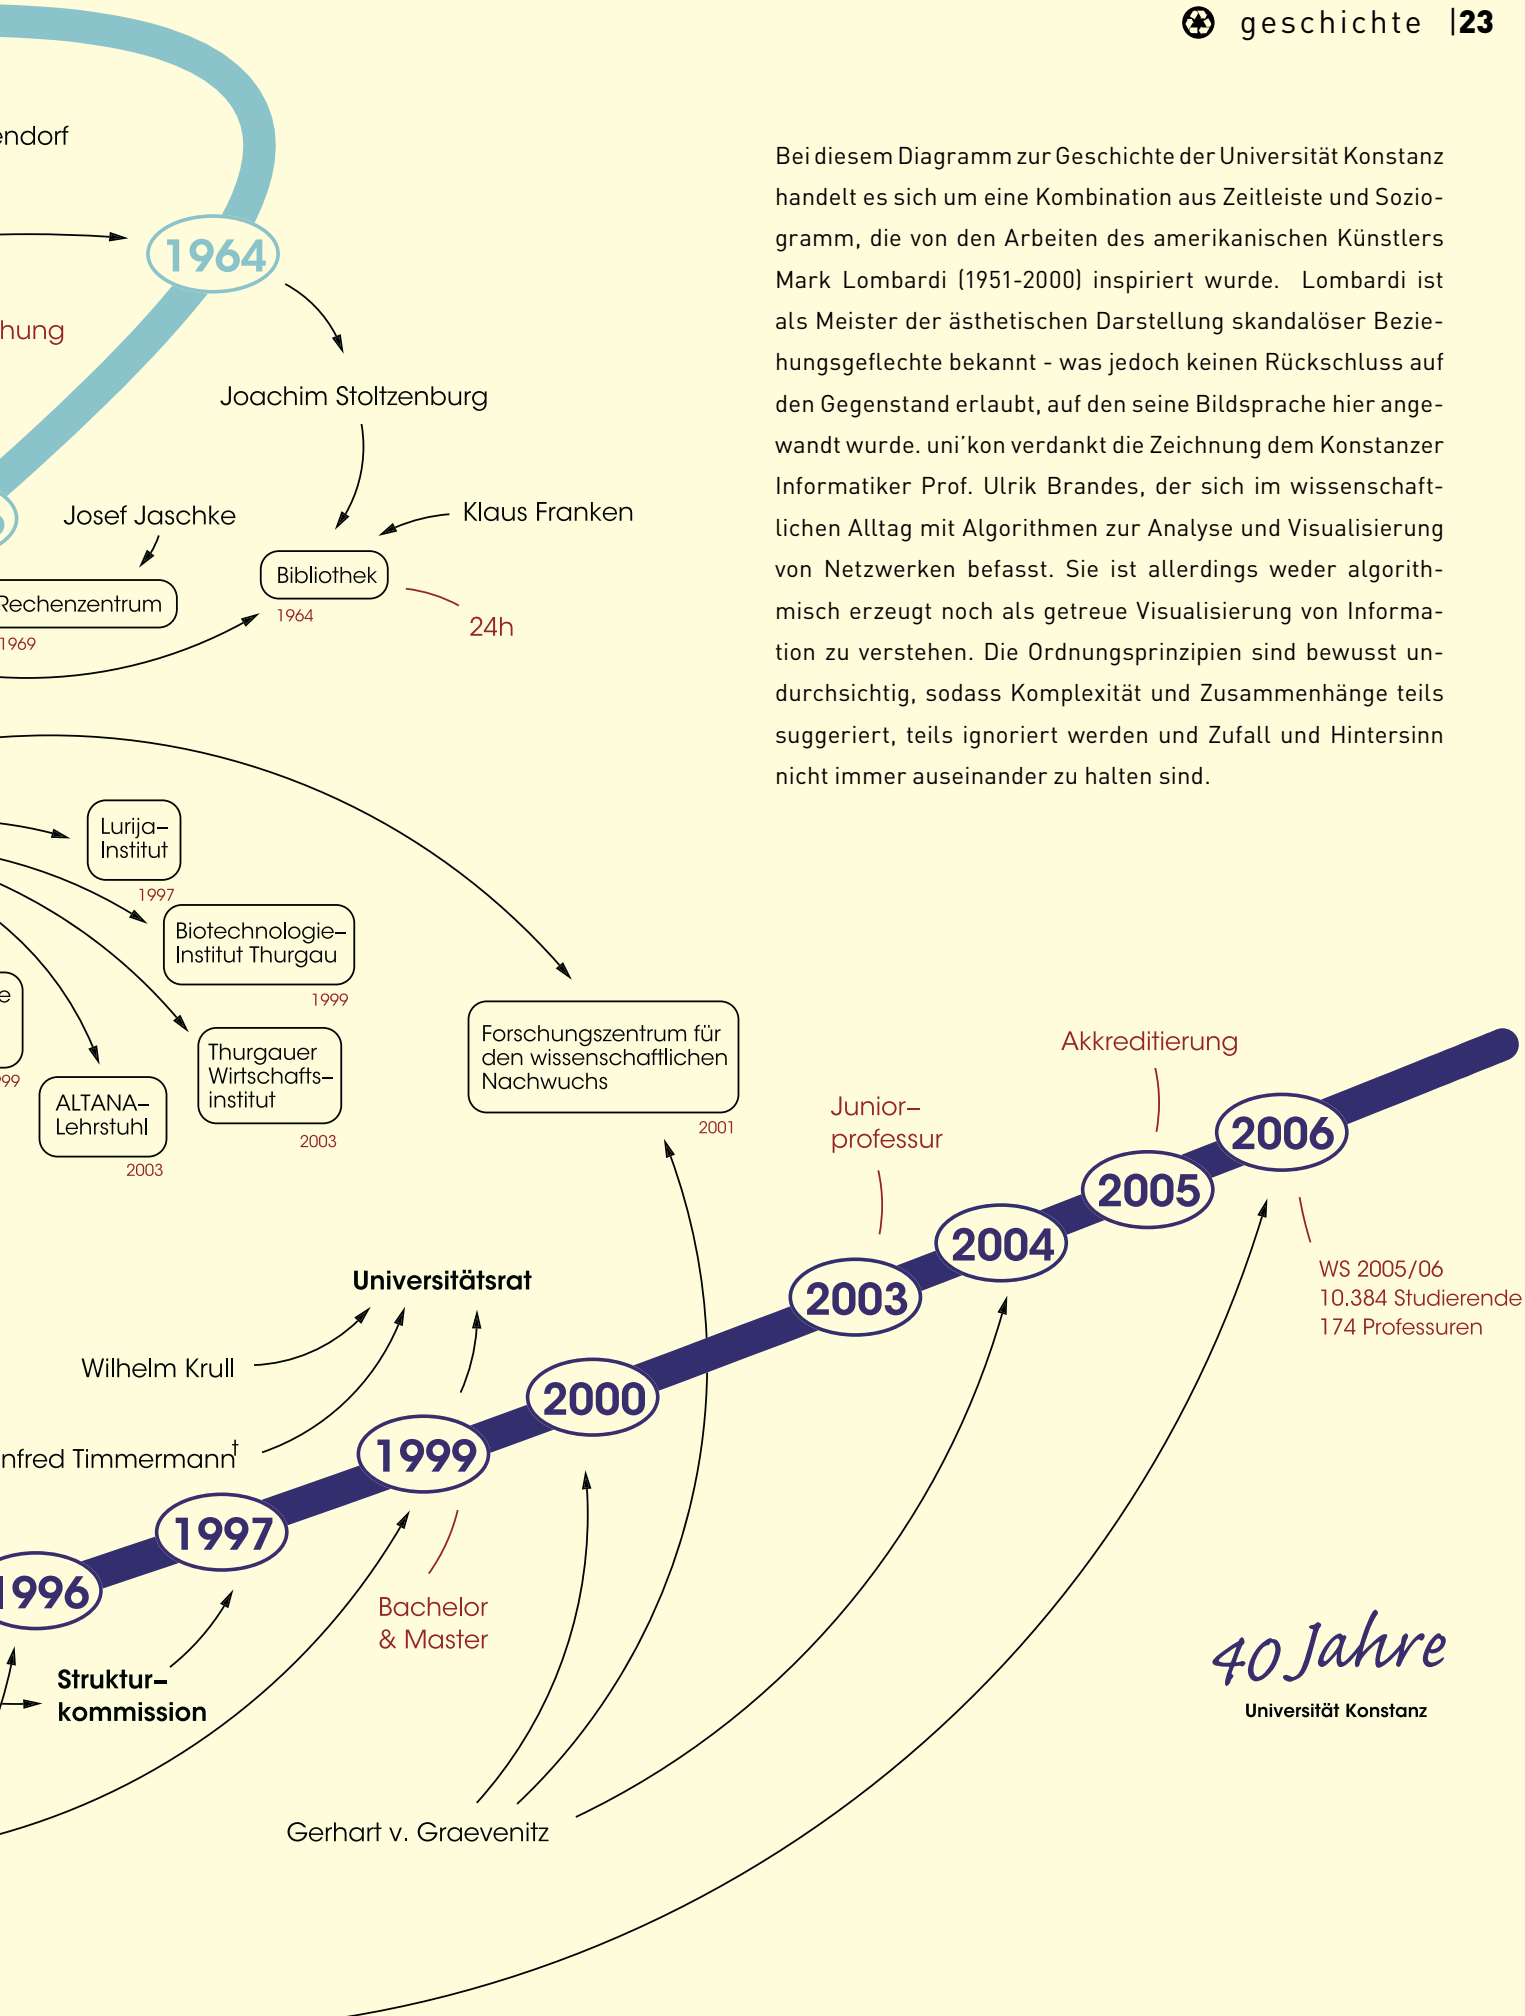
geschichte |23

Bei diesem Diagramm zur Geschichte der Universität Konstanz handelt es sich um eine Kombination aus Zeitleiste und Soziogramm, die von den Arbeiten des amerikanischen Künstlers Mark Lombardi (1951-2000) inspiriert wurde. Lombardi ist als Meister der ästhetischen Darstellung skandalöser Beziehungsgeflechte bekannt - was jedoch keinen Rückschluss auf den Gegenstand erlaubt, auf den seine Bildsprache hier angewandt wurde. uni'kon verdankt die Zeichnung dem Konstanzer Informatiker Prof. Ulrik Brandes, der sich im wissenschaftlichen Alltag mit Algorithmen zur Analyse und Visualisierung von Netzwerken befasst. Sie ist allerdings weder algorithmisch erzeugt noch als getreue Visualisierung von Information zu verstehen. Die Ordnungsprinzipien sind bewusst undurchsichtig, sodass Komplexität und Zusammenhänge teils suggeriert, teils ignoriert werden und Zufall und Hintersinn nicht immer auseinander zu halten sind.

endorf

1964

hung

Joachim Stoltzenburg

Josef Jaschke

Klaus Franken

Bibliothek
1964

24h

Rechenzentrum
1969

Lurija-Institut
1997

Biotechnologie-Institut Thurgau
1999

e
99

ALTANA-Lehrstuhl
2003

Thurgauer Wirtschafts-institut
2003

Forschungszentrum für den wissenschaftlichen Nachwuchs
2001

Akkreditierung

Junior-professur

2006

2005

2004

2003

WS 2005/06
10.384 Studierende
174 Professuren

Universitätsrat

Wilhelm Krull

nfred Timmermann†

2000

1999

1997

1996

Bachelor & Master

Struktur-kommission

Gerhart v. Graevenitz

40 Jahre
Universität Konstanz